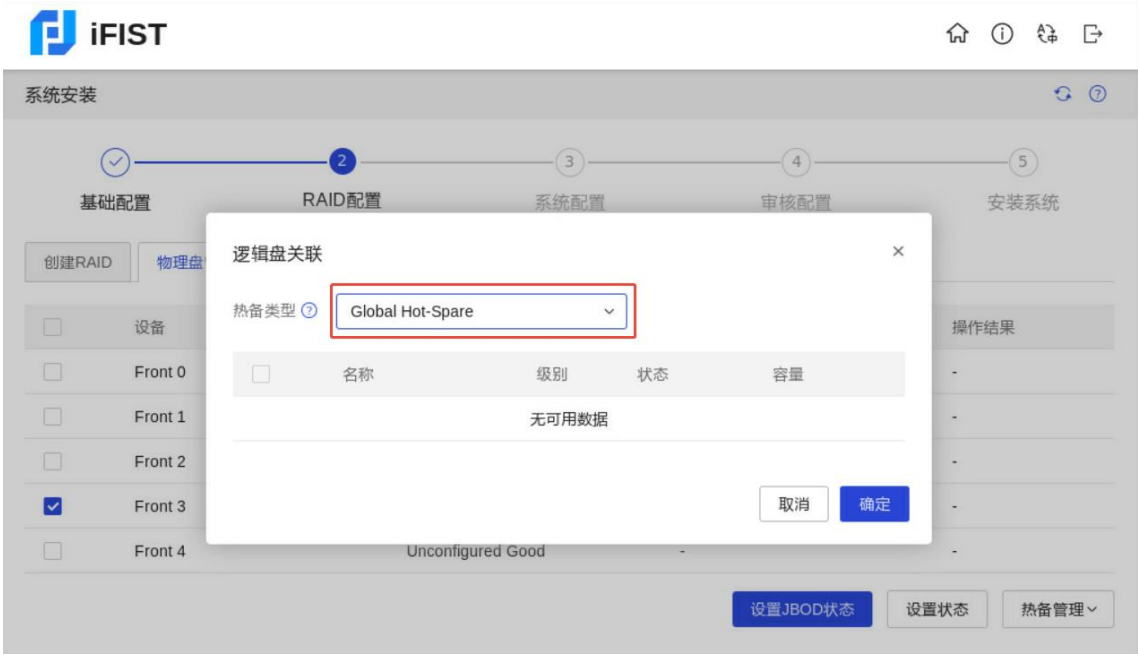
iFIST

系统安装

基础配置
2 RAID配置
3 系统配置
4 审核配置
5 安装系统

创建RAID
物理盘

设备
Front 0
Front 1
Front 2
Front 3
Front 4

Unconfigured Good
-

操作结果
-
-
-
-
-

逻辑盘关联
×
热备类型
Global Hot-Spare

| | 名称 | 级别 | 状态 | 容量 |
|---|---|---|---|---|
| 无可用数据 | | | | |

取消
确定

设置JBOD状态
设置状态
热备管理